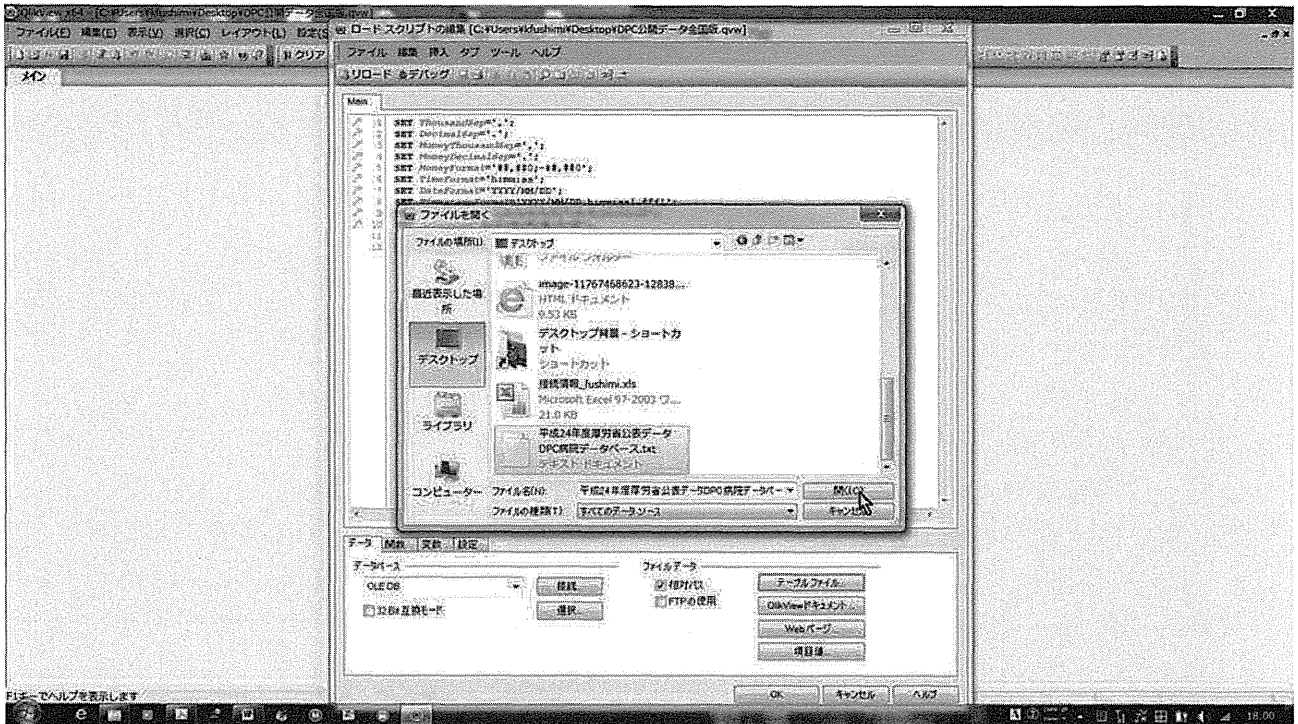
QlikView x64 - [C:¥Users¥kfushimi¥Desktop¥DPC公開データ全国版.qvw]
ファイル(F) 編集(E) 表示(V) 選択(C) レイアウト(L) 設定(S)
クリア
メイン

ロード スクリプトの編集 [C:¥Users¥kfushimi¥Desktop¥DPC公開データ全国版.qvw]
ファイル 編集 挿入 タブ ツール ヘルプ
リロード デバッグ

Main

1 SET ThousandSep=',';
2 SET DecimalSep='.';
3 SET MoneyThousandSep=',';
4 SET MoneyDecimalSep='.';
5 SET MoneyFormat='¥#,##0;-¥#,##0';
6 SET TimeFormat='h:mm:ss';
7 SET DateFormat='YYYY/MM/DD';
8 SET TimestampFormat='YYYY/MM/DD h:mm:ss[.fff]';

ファイルを開く
ファイルの場所(I): デスクトップ
最近表示した場所
デスクトップ
ライブラリ
コンピューター
ファイル フォルダー
image-11767468623-12838...
HTML ドキュメント
0.53 KB
デスクトップ背景 - ショートカット
ショートカット
接続情報_fushimi.xls
Microsoft Excel 97-2003 ワ...
21.0 KB
平成24年度厚労省公表データDPC病院データベース.txt
テキスト ドキュメント
ファイル名(N): 平成24年度厚労省公表データDPC病院データベー
ファイルの種類(T): すべてのデータ ソース
開く(O)
キャンセル

データ 関数 変数 設定
データベース
OLE DB
接続
選択
32 Bit 互換モード
ファイルデータ
相対パス
FTPの使用
テーブルファイル...
QlikViewドキュメント...
Webページ...
項目値...
OK キャンセル ヘルプ

F1キーでヘルプを表示します
18:00